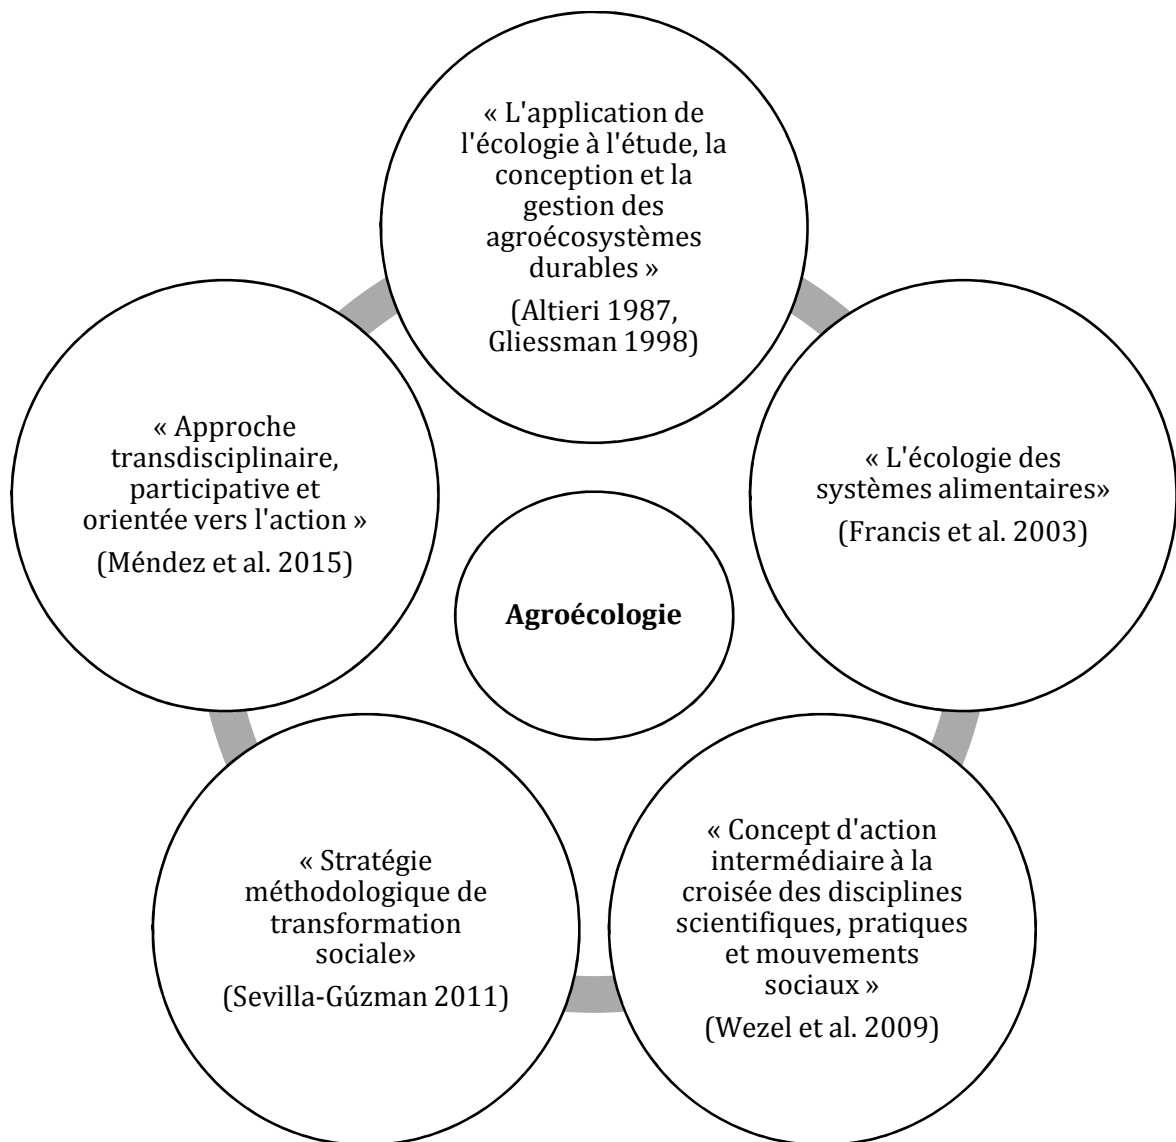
« L'application de l'écologie à l'étude, la conception et la gestion des agroécosystèmes durables »

(Altieri 1987, Gliessman 1998)

« Approche transdisciplinaire, participative et orientée vers l'action »

(Méndez et al. 2015)

Agroécologie

« L'écologie des systèmes alimentaires»

(Francis et al. 2003)

« Stratégie méthodologique de transformation sociale»

(Sevilla-Gúzman 2011)

« Concept d'action intermédiaire à la croisée des disciplines scientifiques, pratiques et mouvements sociaux »

(Wezel et al. 2009)